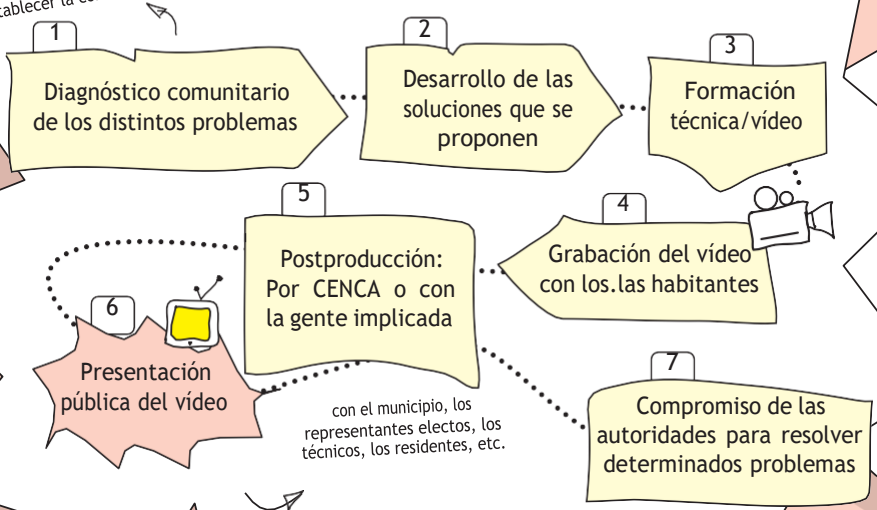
tablecer la co

1
Diagnóstico comunitario de los distintos problemas

2
Desarrollo de las soluciones que se proponen

3
Formación técnica/vídeo

4
Grabación del vídeo con los.las habitantes

5
Postproducción: Por CENCA o con la gente implicada

6
Presentación pública del vídeo

con el municipio, los representantes electos, los técnicos, los residentes, etc.

7
Compromiso de las autoridades para resolver determinados problemas